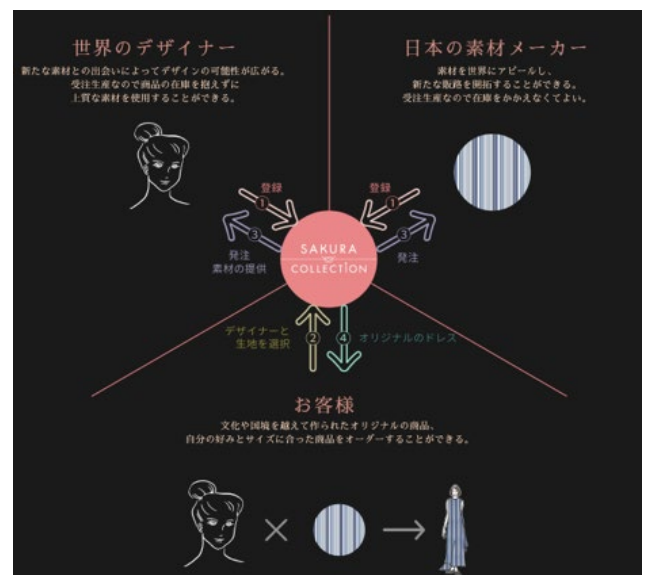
世界のデザイナー

新たな素材との出会いによってデザインの可能性が広がる。受注生産なので商品の在庫を抱えずに上質な素材を使用することができる。

日本の素材メーカー

素材を世界にアピールし、新たな販路を開拓することができる。受注生産なので在庫をかかえなくてよい。

登録
①
③
発注
素材の提供

登録
①
③
発注

SAKURA
COLLECTION

デザイナーと生地を選択
②
④
オリジナルのドレス

お客様

文化や国境を越えて作られたオリジナルの商品。自分の好みとサイズに合った商品をオーダーすることができる。

×
→